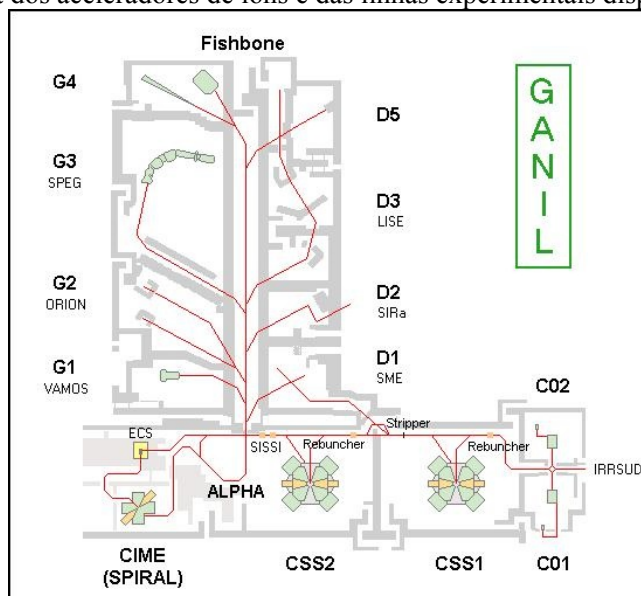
e dos aceleradores de íons e das linhas experimentais dis

Fishbone

G4

G3
SPEG

G2
ORION

G1
VAMOS

D5

D3
LISE

D2
SIRa

D1
SME

G
A
N
I
L

C02

Stripper

ECS

SISSI

Rebuncher

Rebuncher

IRRSUD

ALPHA

CIME
(SPIRAL)

CSS2

CSS1

C01